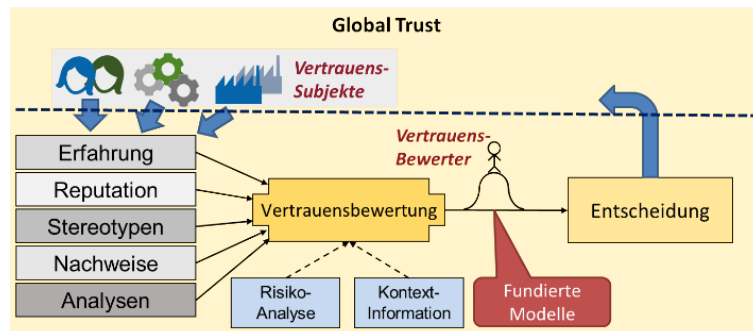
Global Trust

Vertrauens-Subjekte

Erfahrung

Reputation

Stereotypen

Nachweise

Analysen

Vertrauens-Bewerter

Vertrauensbewertung

Entscheidung

Risiko-Analyse

Kontext-Information

Fundierte Modelle